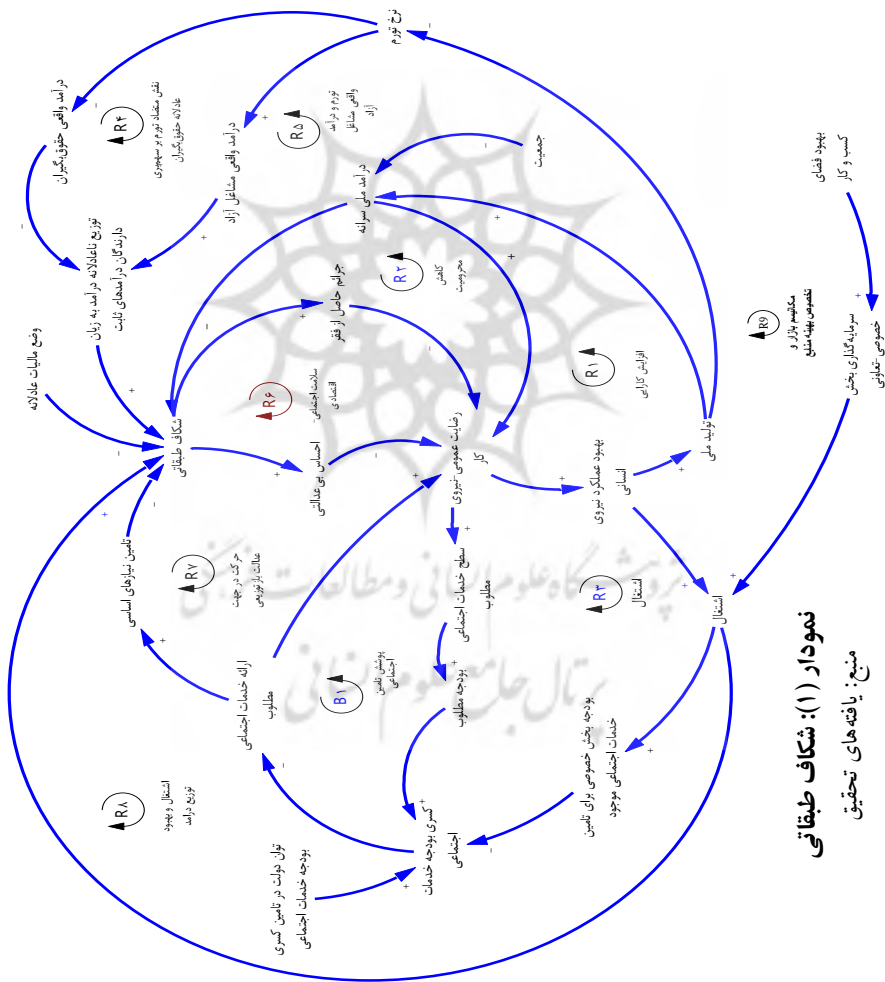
نمودار (۱): شکاف طبقاتی
منبع: یافته‌های تحقیق

نرخ تورم
درآمد واقعی حقوق‌بگیران
R۴
نقش متضاد تورم بر سهم‌بری عادلانه حقوق‌بگیران
درآمد واقعی مشاغل آزاد
R۵
تورم و درآمد واقعی مشاغل آزاد
جمعیت
بهبود فضای کسب و کار
توزیع ناعادلانه درآمد به زیان دارندگان درآمدهای ثابت
درآمد ملی سرانه
R۲
کاهش محرومیت
R9
مکانیسم بازار و تخصیص بهینه منابع
سرمایه‌گذاری بخش خصوصی_تعاونی
وضع مالیات عادلانه
جرائم حاصل از فقر
R۶
سلامت اجتماعی-اقتصادی
R۱
افزایش کارایی
تولید ملی
شکاف طبقاتی
احساس بی عدالتی
رضایت عمومی نیروی کار
بهبود عملکرد نیروی انسانی
تامین نیازهای اساسی
R۷
حرکت در جهت عدالت بازتوزیعی
سطح خدمات اجتماعی مطلوب
R۳
اشتغال
اشتغال
ارائه خدمات اجتماعی مطلوب
B۱
پوشش تامین اجتماعی
بودجه مطلوب
بودجه بخش خصوصی برای تامین خدمات اجتماعی موجود
R۸
اشتغال و بهبود توزیع درآمد
کسری بودجه خدمات اجتماعی
توان دولت در تامین کسری بودجه خدمات اجتماعی